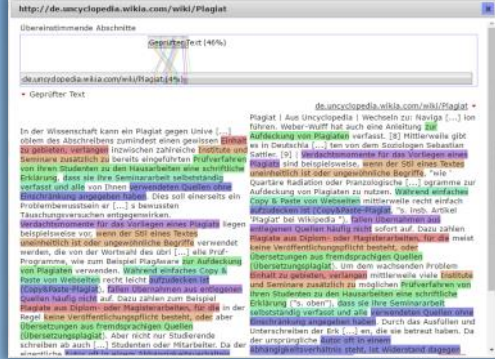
http://de.uncyclopedia.wikia.com/wiki/Plagiat

Übereinstimmende Abschnitte

Geprüfter Text (46%)

de.uncyclopedia.wikia.com/wiki/Plagiat (4%)

Geprüfter Text

de.uncyclopedia.wikia.com/wiki/Plagiat

In der Wissenschaft kann ein Plagiat gegen Unive [...] oblem des Abschreibens zumindest einen gewissen Einhalt zu gebieten, verlangen inzwischen zahlreiche Institute und Seminare zusätzlich zu bereits eingeführten Prüfverfahren von ihren Studenten zu den Hausarbeiten eine schriftliche Erklärung, dass sie ihre Seminararbeit selbstständig verfasst und alle von ihnen verwendeten Quellen ohne Einschränkung angegeben haben. Dies soll einerseits ein Problembewusstsein er [...] s bewussten Täuschungsversuchen entgegenwirken. Verdachtsmomente für das Vorliegen eines Plagiats liegen beispielsweise vor, wenn der Stil eines Textes uneinheitlich ist oder ungewöhnliche Begriffe verwendet werden, die von der Wortwahl des übri [...] ulte Prof-Programme, wie zum Beispiel Plagiaware zur Aufdeckung von Plagiaten verwenden. Während einfaches Copy & Paste von Webseiten recht leicht aufzudecken ist (Copy&Paste-Plagiat), fallen Übernahmen aus entlegenen Quellen häufig nicht auf. Dazu zählen zum Beispiel Plagiate aus Diplom- oder Magisterarbeiten, für die in der Regel keine Veröffentlichungspflicht besteht, oder aber Übersetzungen aus fremdsprachigen Quellen (Übersetzungsplagiat). Aber nicht nur Studierende schreiben ab auch [...] Studenten oder Mitarbeiter. Da der eigentliche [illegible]

Plagiat | Aus Uncyclopedia | Wechseln zu: Naviga [...] on führen. Weber-Wulff hat auch eine Anleitung zur Aufdeckung von Plagiaten verfasst. [8] Mittlerweile gibt es in Deutschland [...] ten von dem Soziologen Sebastian Sattler. [9] | Verdachtsmomente für das Vorliegen eines Plagiats sind beispielsweise, wenn der Stil eines Textes uneinheitlich ist oder ungewöhnliche Begriffe, "wie " Quartäre Radiation oder Pranzologische [...] ogramme zur Aufdeckung von Plagiaten zu nutzen. Während einfaches Copy & Paste von Webseiten mittlerweile recht einfach aufzudecken ist (Copy&Paste-Plagiat "s. insb. Artikel "Plagiat" bei Wikipedia "), fallen Übernahmen aus entlegenen Quellen häufig nicht sofort auf. Dazu zählen Plagiate aus Diplom- oder Magisterarbeiten, für die meist keine Veröffentlichungspflicht besteht, oder aber Übersetzungen aus fremdsprachigen Quellen (Übersetzungsplagiat). Um dem wachsenden Problem Einhalt zu gebieten, verlangt mittlerweile viele Institute und Seminare zusätzlich zu möglichen Prüfverfahren von ihren Studenten zu den Hausarbeiten eine schriftliche Erklärung ("s. oben"), dass sie ihre Seminararbeit selbstständig verfasst und alle verwendeten Quellen ohne Einschränkung angegeben haben. Durch das Ausfüllen und Unterschreiben der Erk [...] en, die sie betreut haben. Da der ursprüngliche Autor oft in einem Abhängigkeitsverhältnis steht, ist Widerstand dagegen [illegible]